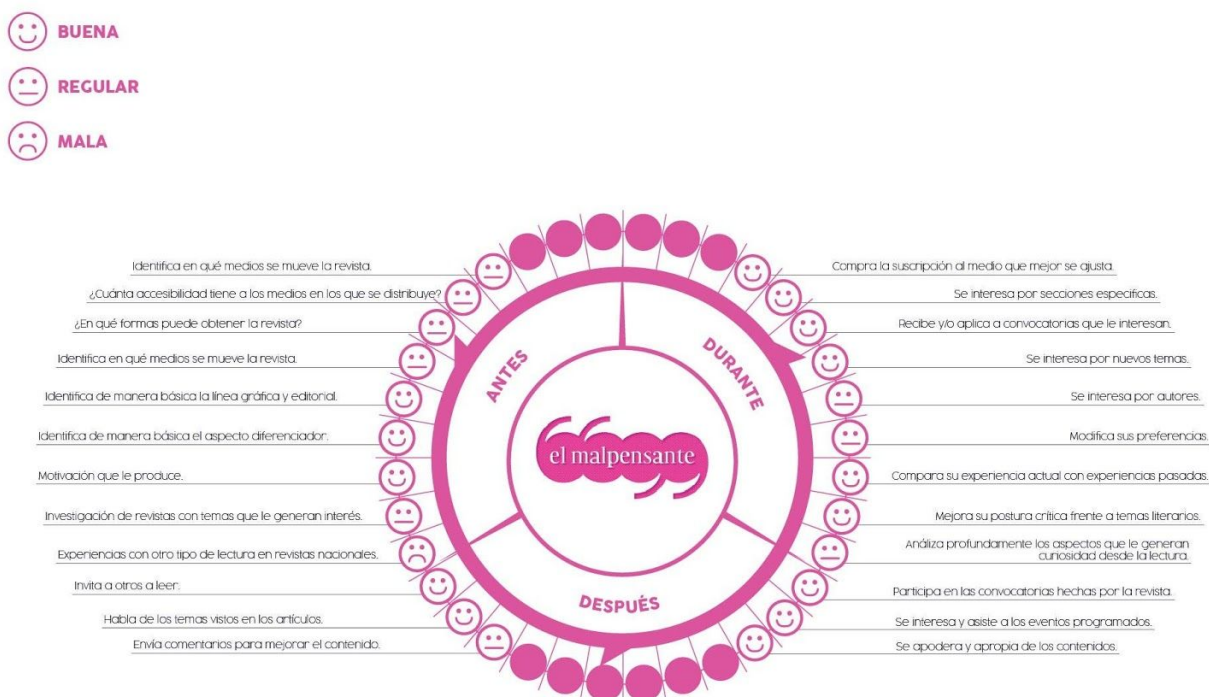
BUENA

REGULAR

MALA

Identifica en qué medios se mueve la revista.

¿Cuánta accesibilidad tiene a los medios en los que se distribuye?

¿En qué formas puede obtener la revista?

Identifica en qué medios se mueve la revista.

Identifica de manera básica la línea gráfica y editorial.

Identifica de manera básica el aspecto diferenciador.

Motivación que le produce.

Investigación de revistas con temas que le generan interés.

Experiencias con otro tipo de lectura en revistas nacionales.

Invita a otros a leer.

Habla de los temas vistos en los artículos.

Envía comentarios para mejorar el contenido.

ANTES

DURANTE

DESPUÉS

el malpensante

Compra la suscripción al medio que mejor se ajusta.

Se interesa por secciones específicas.

Recibe y/o aplica a convocatorias que le interesan.

Se interesa por nuevos temas.

Se interesa por autores.

Modifica sus preferencias.

Compara su experiencia actual con experiencias pasadas.

Mejora su postura crítica frente a temas literarios.

Analiza profundamente los aspectos que le generan curiosidad desde la lectura.

Participa en las convocatorias hechas por la revista.

Se interesa y asiste a los eventos programados.

Se apodera y apropia de los contenidos.